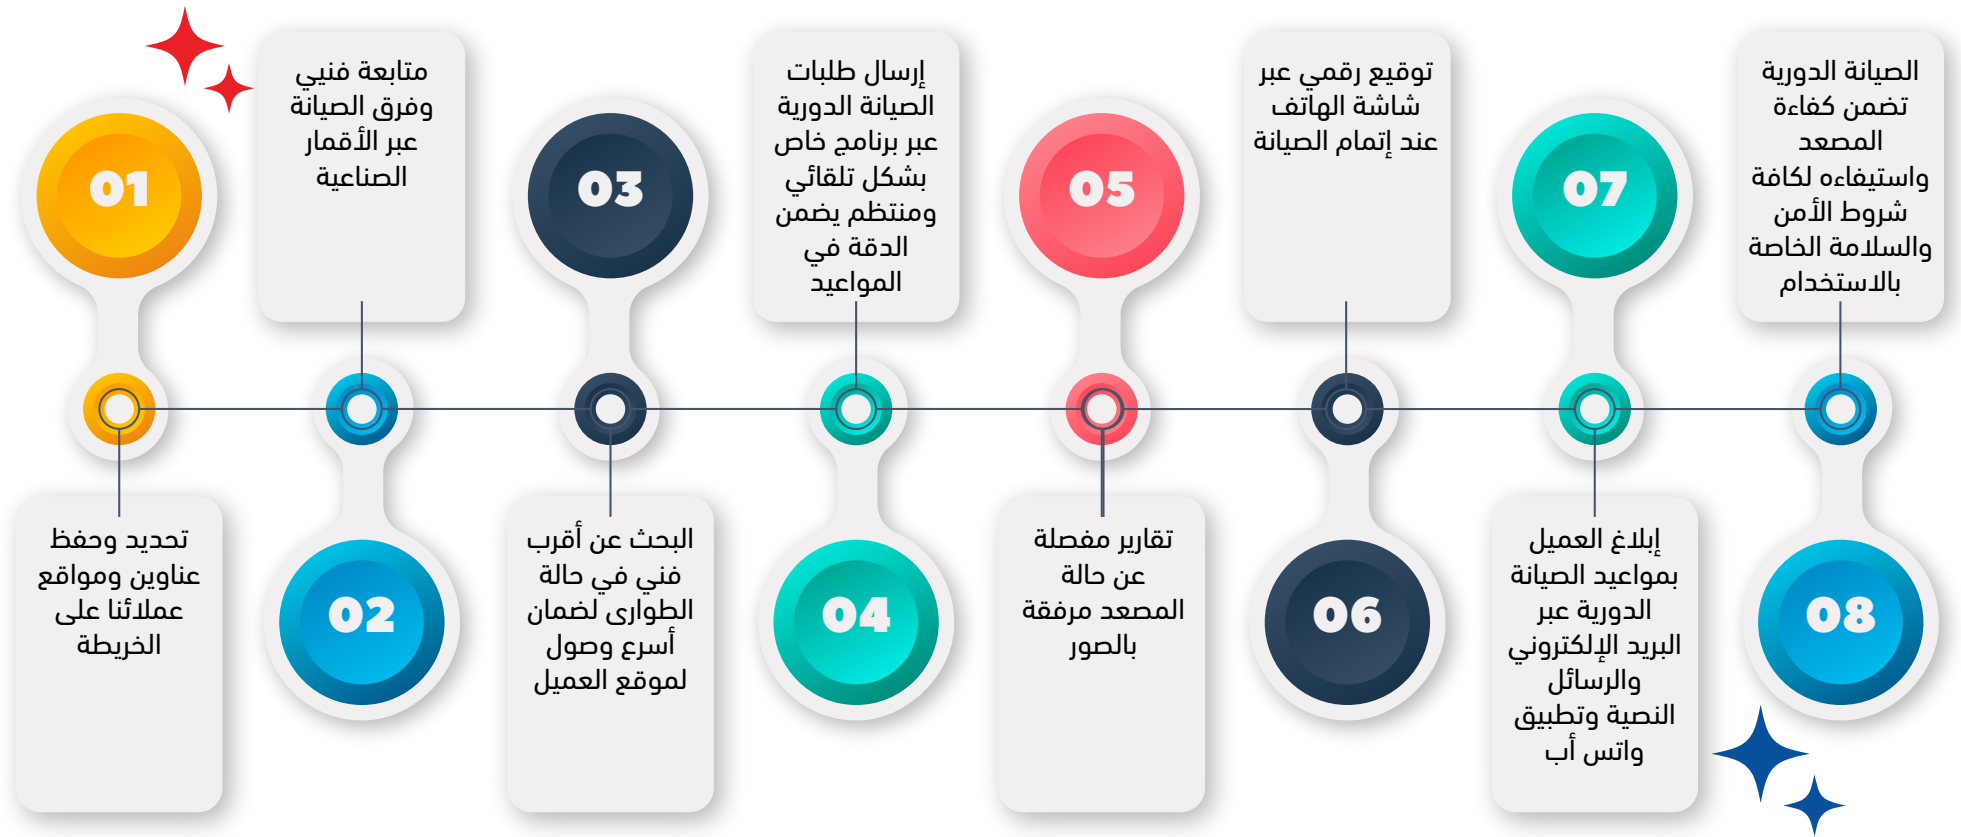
01
تحديد وحفظ عناوين ومواقع عملائنا على الخريطة

متابعة فنيي وفرق الصيانة عبر الأقمار الصناعية
02

03
البحث عن أقرب فني في حالة الطوارئ لضمان أسرع وصول لموقع العميل

إرسال طلبات الصيانة الدورية عبر برنامج خاص بشكل تلقائي ومنتظم يضمن الدقة في المواعيد
04

05
تقارير مفصلة عن حالة المصعد مرفقة بالصور

توقيع رقمي عبر شاشة الهاتف عند إتمام الصيانة
06

07
إبلاغ العميل بمواعيد الصيانة الدورية عبر البريد الإلكتروني والرسائل النصية وتطبيق واتس أب

الصيانة الدورية تضمن كفاءة المصعد واستيفاءه لكافة شروط الأمن والسلامة الخاصة بالاستخدام
08